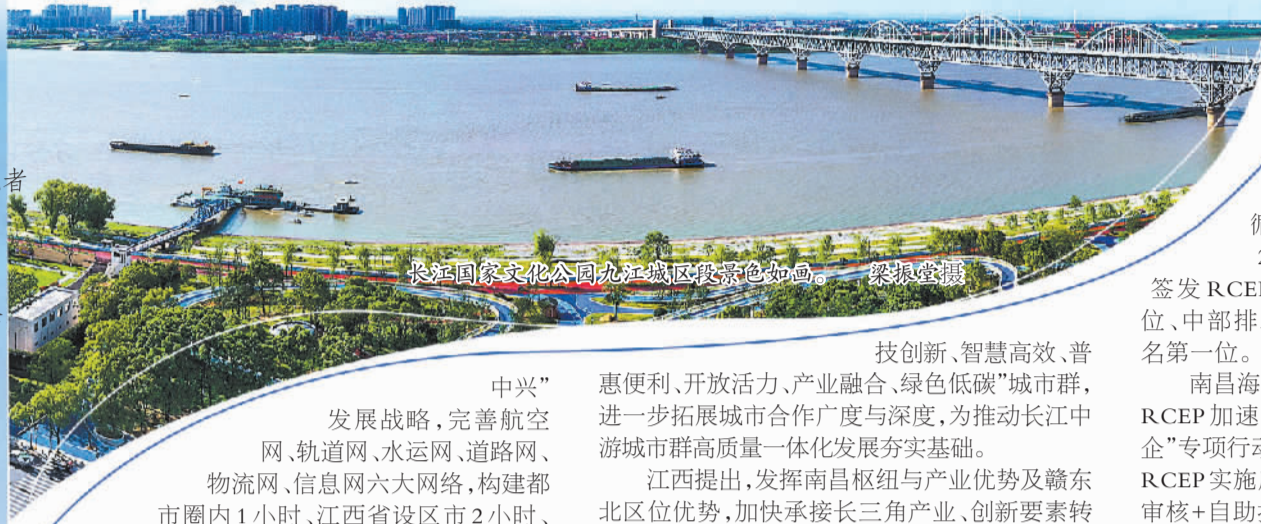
者

长江国家文化公园九江城区段景色如画。 梁振堂摄

中兴”发展战略，完善航空网、轨道网、水运网、道路网、物流网、信息网六大网络，构建都市圈内1小时、江西省设区市2小时、

技创新、智慧高效、普惠便利、开放活力、产业融合、绿色低碳”城市群，进一步拓展城市合作广度与深度，为推动长江中游城市群高质量一体化发展夯实基础。

江西提出，发挥南昌枢纽与产业优势及赣东北区位优势，加快承接长三角产业、创新要素转

衡

2

签发 RCE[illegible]
位、中部排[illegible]
名第一位。

南昌海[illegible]
RCEP 加速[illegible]
企”专项行动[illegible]
RCEP 实施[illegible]
审核+自助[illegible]